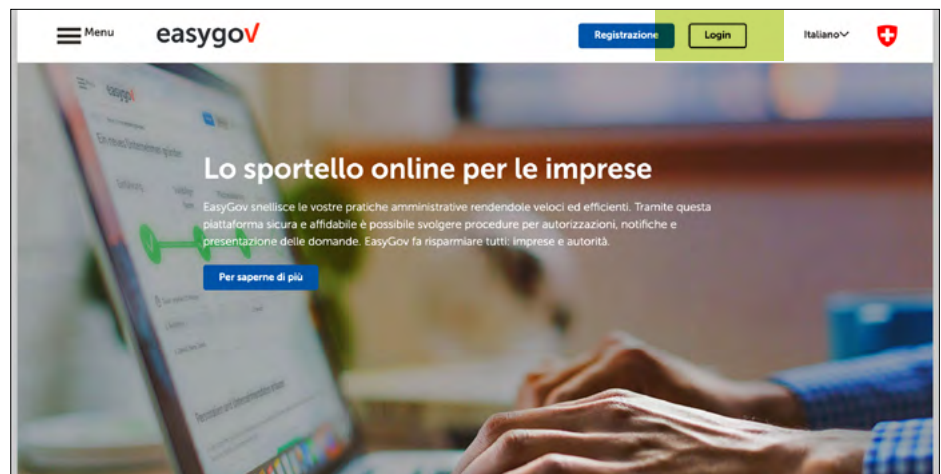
Menu easygov

Registrazione Login Italiano

Lo sportello online per le imprese

EasyGov snellisce le vostre pratiche amministrative rendendole veloci ed efficienti. Tramite questa piattaforma sicura e affidabile è possibile svolgere procedure per autorizzazioni, notifiche e presentazione delle domande. EasyGov fa risparmiare tutti: imprese e autorità.

Per saperne di più